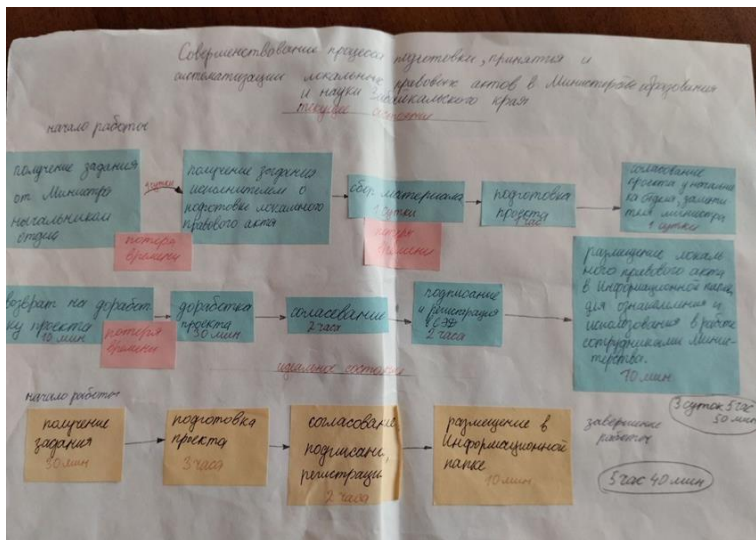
Совершенствование процесса подготовки, принятия и актуализации локальных правовых актов в Министерстве образования и науки Забайкальского края

текущее состояние

начало работы

получение задания от Министра начальником отдела

1 сутки

получение задания исполнителем о подготовке локального правового акта

потеря времени

сбор материалов 1 сутки

потеря времени

подготовка проекта

согласование проекта у начальника отдела, заместителя министра 1 сутки

размещение локального правового акта в Информационной папке для ознакомления и использования в работе сотрудниками Министерства. 10 мин

возврат на доработку проекта 10 мин

потеря времени

доработка проекта 30 мин

согласование 2 часа

подписание и регистрация в СЭД 2 часа

идеальное состояние

начало работы

получение задания 30 мин

подготовка проекта 3 часа

согласование, подписание, регистрация 2 часа

размещение в Информационной папке 10 мин

завершение работы

3 суток 5 час 50 мин

5 час 40 мин